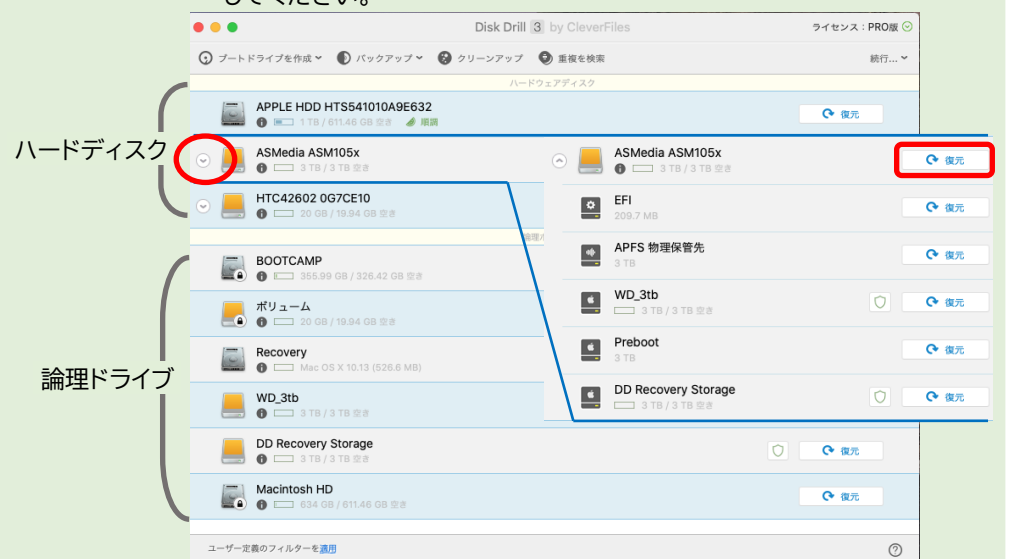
してください。

Disk Drill 3 by CleverFiles

ライセンス：PRO版

ブートドライブを作成　バックアップ　クリーンアップ　重複を検索　続行...

ハードウェアディスク

ハードディスク

APPLE HDD HTS541010A9E632
1 TB / 611.46 GB 空き　順調
復元

ASMedia ASM105x
3 TB / 3 TB 空き

HTC42602 0G7CE10
20 GB / 19.94 GB 空き

論理ドライブ

BOOTCAMP
355.99 GB / 326.42 GB 空き

ボリューム
20 GB / 19.94 GB 空き

Recovery
Mac OS X 10.13 (526.6 MB)

WD_3tb
3 TB / 3 TB 空き

DD Recovery Storage
3 TB / 3 TB 空き
復元

Macintosh HD
634 GB / 611.46 GB 空き
復元

ASMedia ASM105x
3 TB / 3 TB 空き
復元

EFI
209.7 MB
復元

APFS 物理保管先
3 TB
復元

WD_3tb
3 TB / 3 TB 空き
復元

Preboot
3 TB
復元

DD Recovery Storage
3 TB / 3 TB 空き
復元

ユーザー定義のフィルターを適用